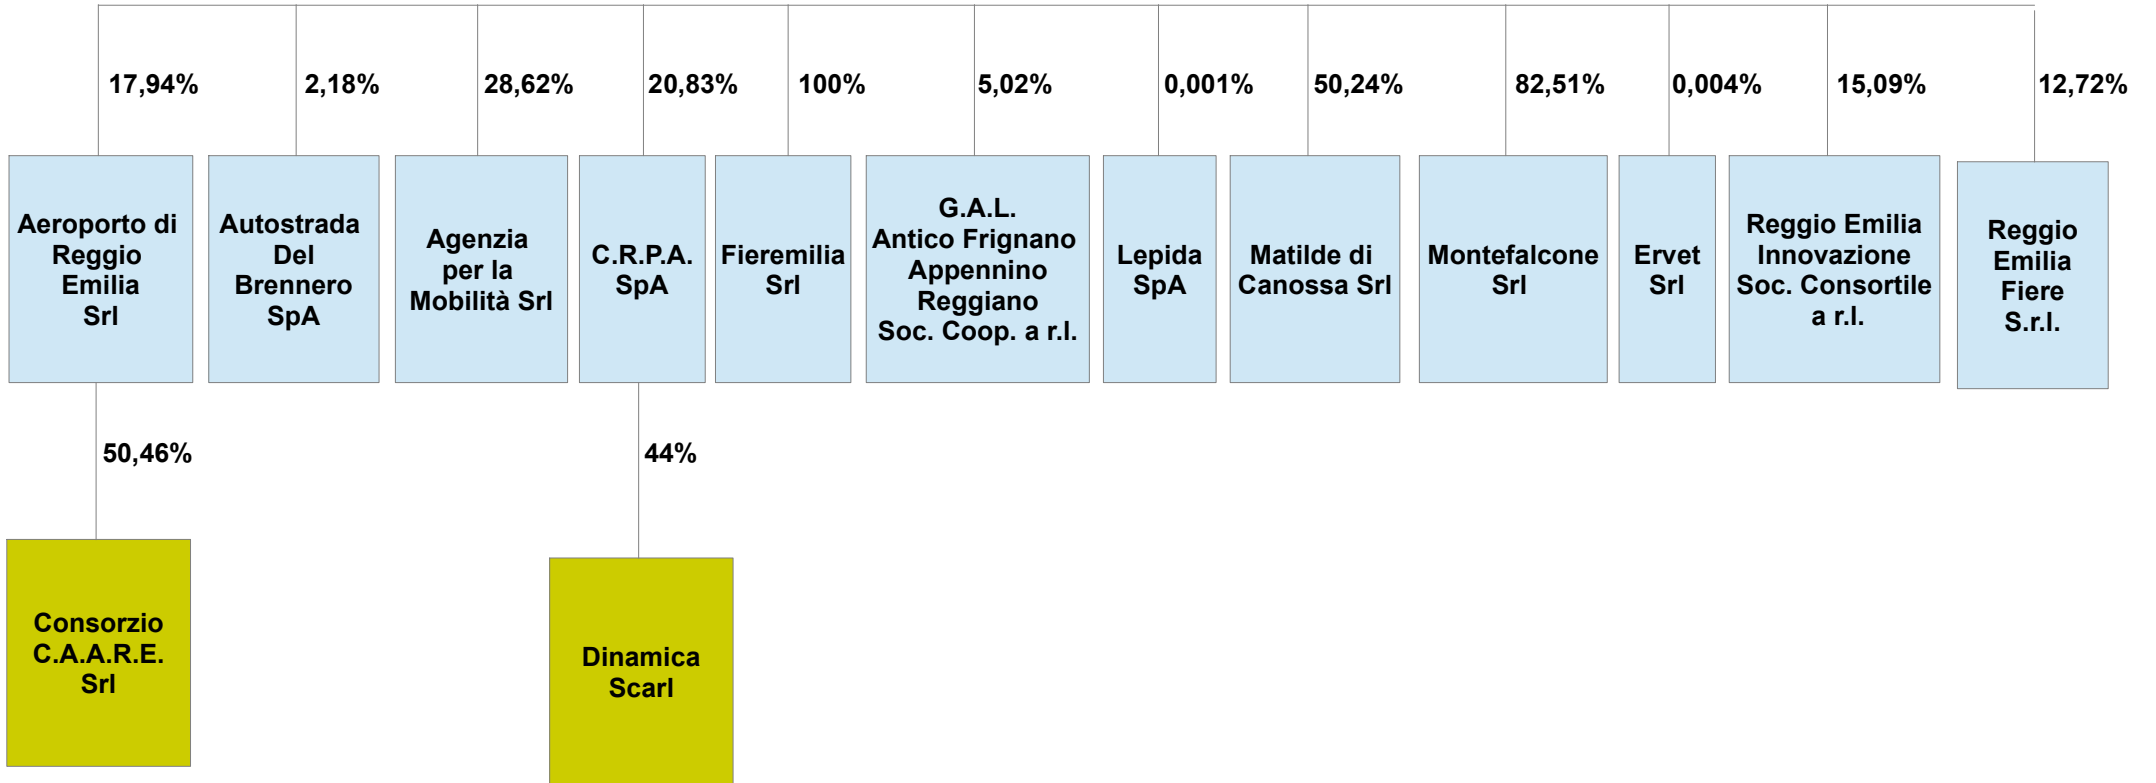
17,94%
Aeroporto di Reggio Emilia Srl

2,18%
Autostrada Del Brennero SpA

28,62%
Agenzia per la Mobilità Srl

20,83%
C.R.P.A. SpA

100%
Fieremilia Srl

5,02%
G.A.L. Antico Frignano Appennino Reggiano Soc. Coop. a r.l.

0,001%
Lepida SpA

50,24%
Matilde di Canossa Srl

82,51%
Montefalcone Srl

0,004%
Ervet Srl

15,09%
Reggio Emilia Innovazione Soc. Consortile a r.l.

12,72%
Reggio Emilia Fiere S.r.l.

50,46%
Consorzio C.A.A.R.E. Srl

44%
Dinamica Scarl